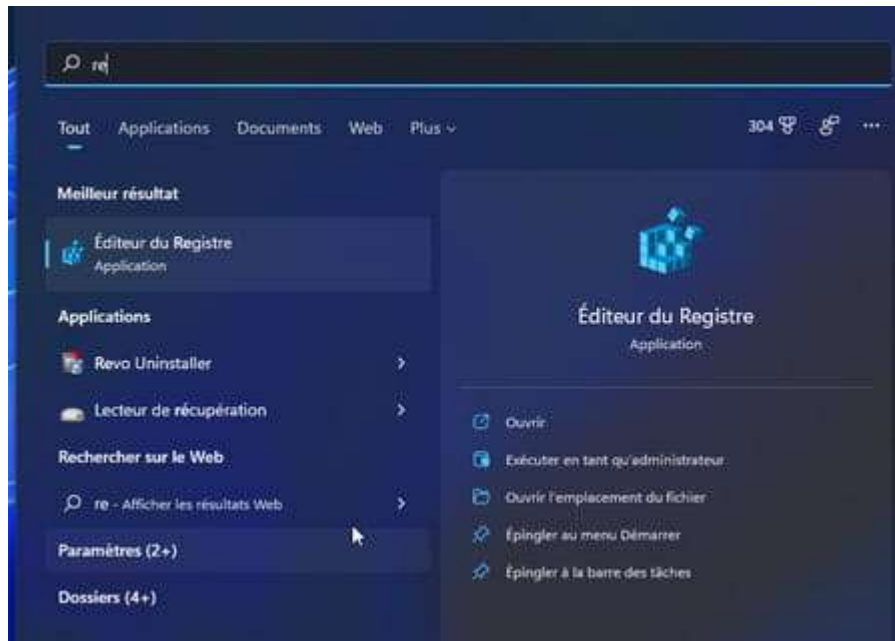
re

Tout Applications Documents Web Plus

304

Meilleur résultat

Éditeur du Registre
Application

Applications

Revo Uninstaller

Lecteur de récupération

Rechercher sur le Web

re - Afficher les résultats Web

Paramètres (2+)

Dossiers (4+)

Éditeur du Registre
Application

Ouvrir

Exécuter en tant qu'administrateur

Ouvrir l'emplacement du fichier

Épingler au menu Démarrer

Épingler à la barre des tâches